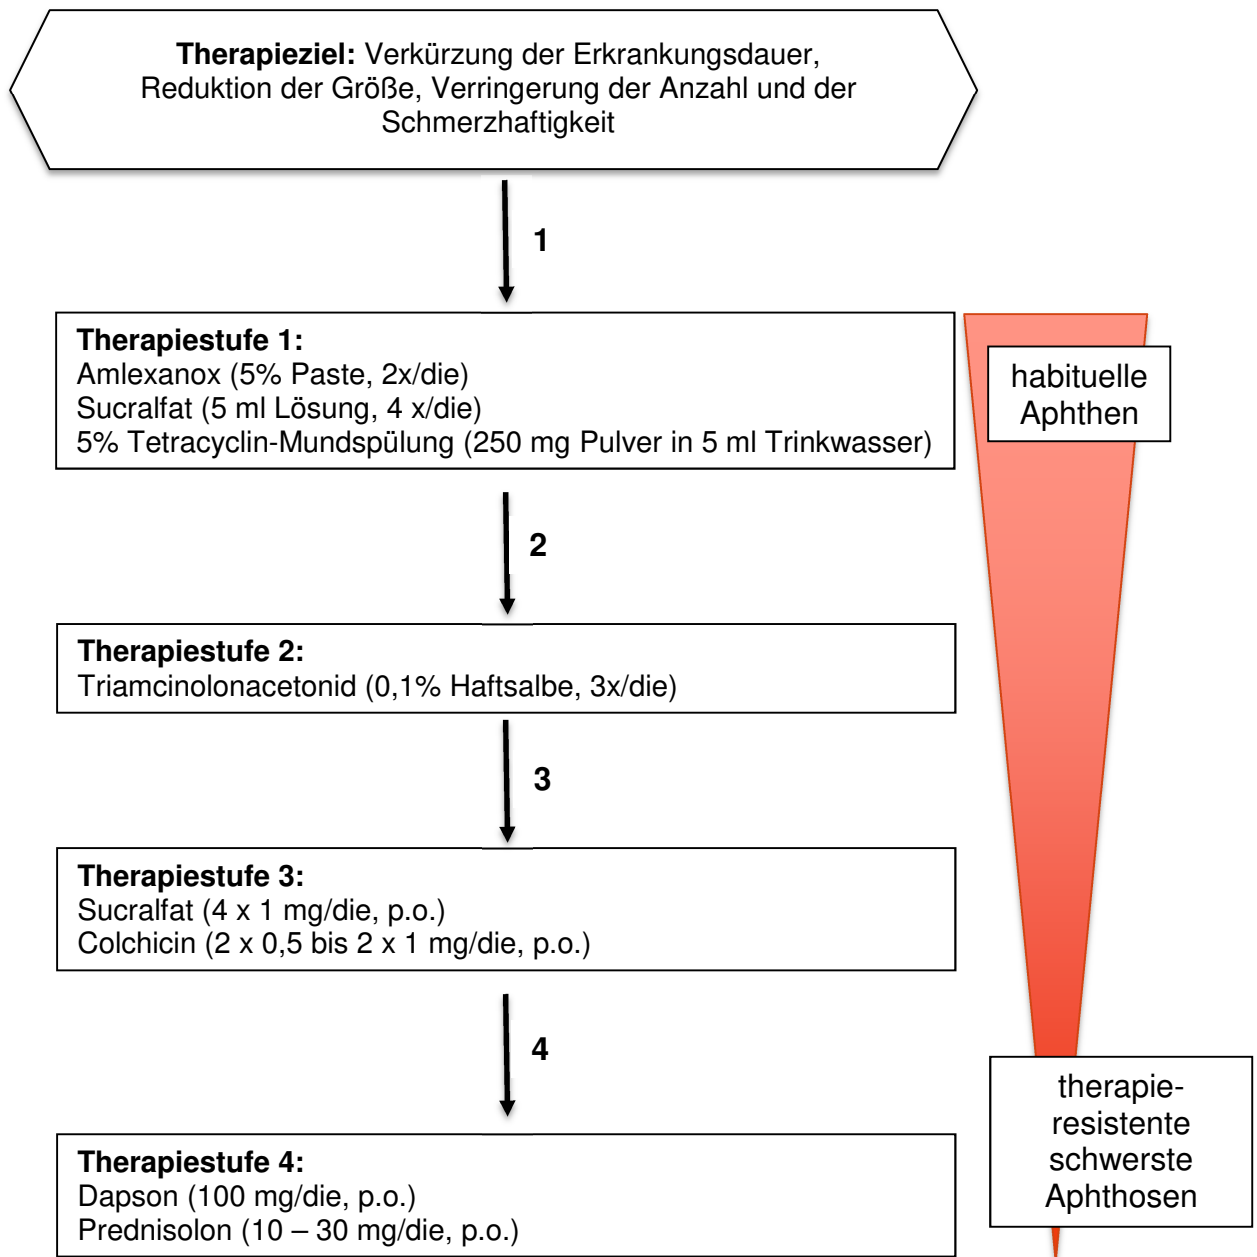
**Therapieziel:** Verkürzung der Erkrankungsdauer, Reduktion der Größe, Verringerung der Anzahl und der Schmerzhaftigkeit

1

**Therapiestufe 1:**
Amlexanox (5% Paste, 2x/die)
Sucralfat (5 ml Lösung, 4 x/die)
5% Tetracyclin-Mundspülung (250 mg Pulver in 5 ml Trinkwasser)

2

**Therapiestufe 2:**
Triamcinolonacetonid (0,1% Haftsalbe, 3x/die)

3

**Therapiestufe 3:**
Sucralfat (4 x 1 mg/die, p.o.)
Colchicin (2 x 0,5 bis 2 x 1 mg/die, p.o.)

4

**Therapiestufe 4:**
Dapson (100 mg/die, p.o.)
Prednisolon (10 – 30 mg/die, p.o.)

habituelle Aphthen

therapieresistente schwerste Aphthosen